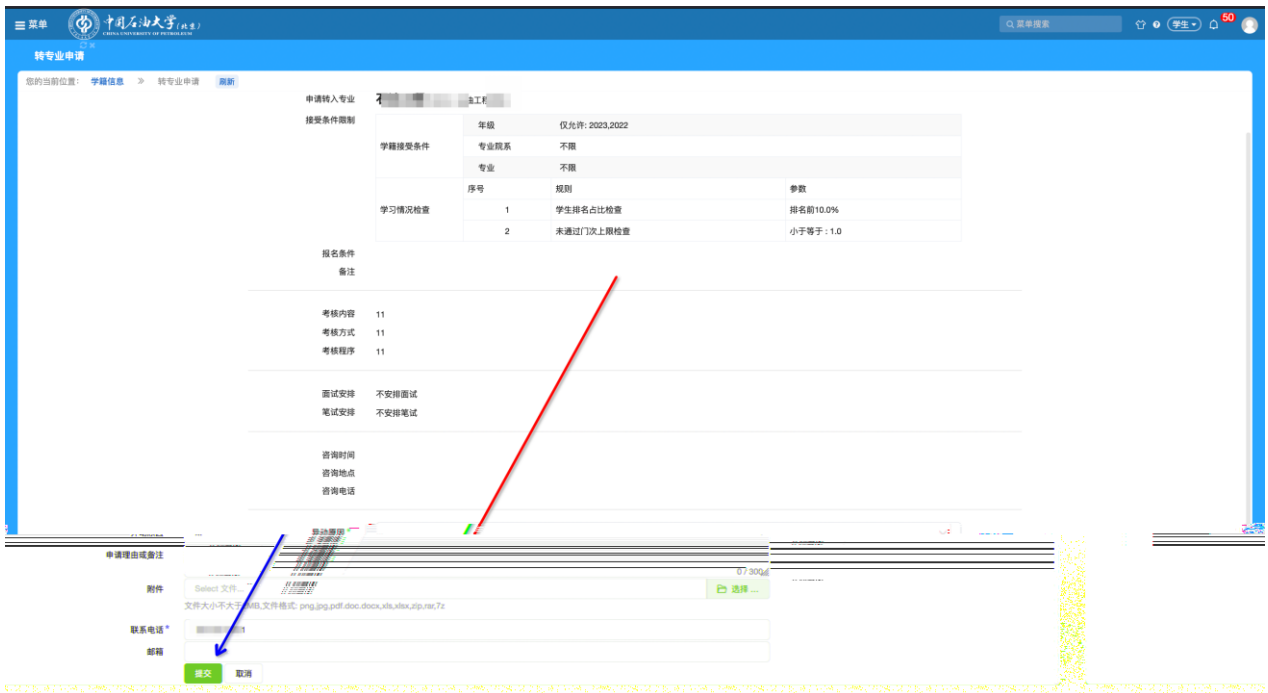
≡ 菜单 中国石油大学(北京) CHINA UNIVERSITY OF PETROLEUM

菜单搜索 学生 50

转专业申请

您的当前位置: 学籍信息 » 转专业申请 刷新

申请转入专业 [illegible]工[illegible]

接受条件限制

| 学籍接受条件 | 年级 | 仅允许: 2023,2022 |
|---|---|---|
| | 专业院系 | 不限 |
| | 专业 | 不限 |

| 学习情况检查 | 序号 | 规则 | 参数 |
|---|---|---|---|
| | 1 | 学生排名占比检查 | 排名前10.0% |
| | 2 | 未通过门次上限检查 | 小于等于：1.0 |

报名条件

备注

考核内容 11

考核方式 11

考核程序 11

面试安排 不安排面试

笔试安排 不安排笔试

咨询时间

咨询地点

咨询电话

异动原因

申请理由或备注

0 / 300

附件 Select 文件... 选择 ...

文件大小不大于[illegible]MB,文件格式: png,jpg,pdf,doc,docx,xls,xlsx,zip,rar,7z

联系电话 *

邮箱

提交 取消